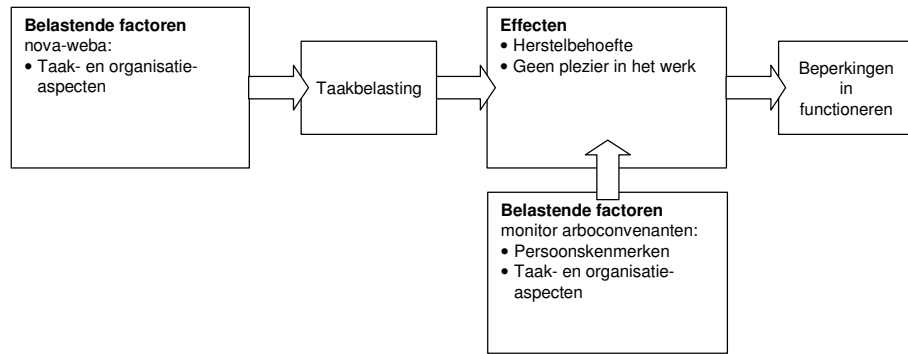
**Belastende factoren**
nova-weba:
• Taak- en organisatie-aspecten

Taakbelasting

**Effecten**
• Herstelbehoefte
• Geen plezier in het werk

Beperkingen in functioneren

**Belastende factoren**
monitor arboconvenanten:
• Persoonskenmerken
• Taak- en organisatie-aspecten